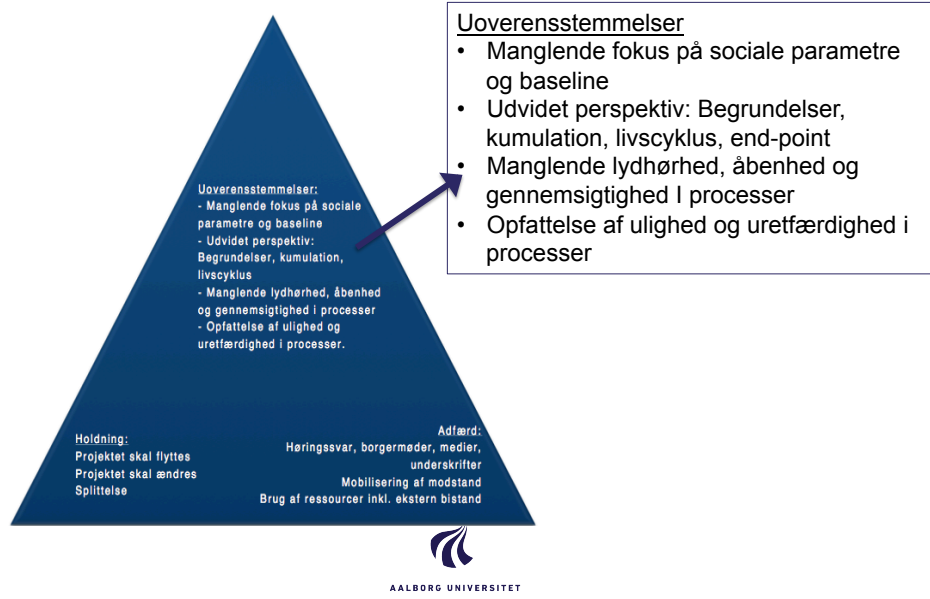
Uoverensstemmelser:
- Manglende fokus på sociale parametre og baseline
- Udvidet perspektiv: Begrundelser, kumulation, livscyklus
- Manglende lydhørhed, åbenhed og gennemsigtighed i processer
- Opfattelse af ulighed og uretfærdighed i processer.

Uoverensstemmelser
• Manglende fokus på sociale parametre og baseline
• Udvidet perspektiv: Begrundelser, kumulation, livscyklus, end-point
• Manglende lydhørhed, åbenhed og gennemsigtighed I processer
• Opfattelse af ulighed og uretfærdighed i processer

Holdning:
Projektet skal flyttes
Projektet skal ændres
Splittelse

Adfærd:
Høringssvar, borgermøder, medier, underskrifter
Mobilisering af modstand
Brug af ressourcer inkl. ekstern bistand

AALBORG UNIVERSITET